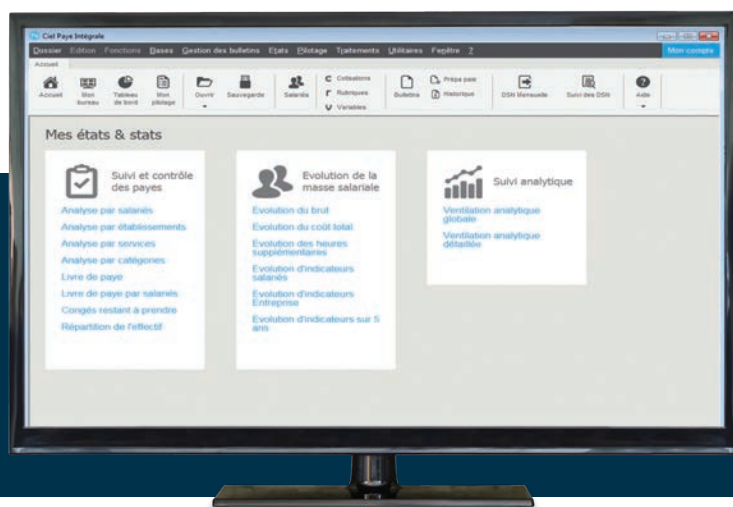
Ciel Paye Intégrale

Dossier Edition Fonctions Bases Gestion des bulletins Etats Pilotage Traitements Utilitaires Fenêtre ?

Mon compte

Accueil

Accueil Mon bureau Tableau de bord Mon pilotage Ouvrir Sauvegarde Salariés Cotisations Rubriques Variables Bulletins Prépa paie Historique DSN Mensuelle Suivi des DSN Aide

Mes états & stats

Suivi et contrôle des payes

Analyse par salariés
Analyse par établissements
Analyse par services
Analyse par catégories
Livre de paye
Livre de paye par salariés
Congés restant à prendre
Répartition de l'effectif

Evolution de la masse salariale

Evolution du brut
Evolution du coût total
Evolution des heures supplémentaires
Evolution d'indicateurs salariés
Evolution d'indicateurs Entreprise
Evolution d'indicateurs sur 5 ans

Suivi analytique

Ventilation analytique globale
Ventilation analytique détaillée